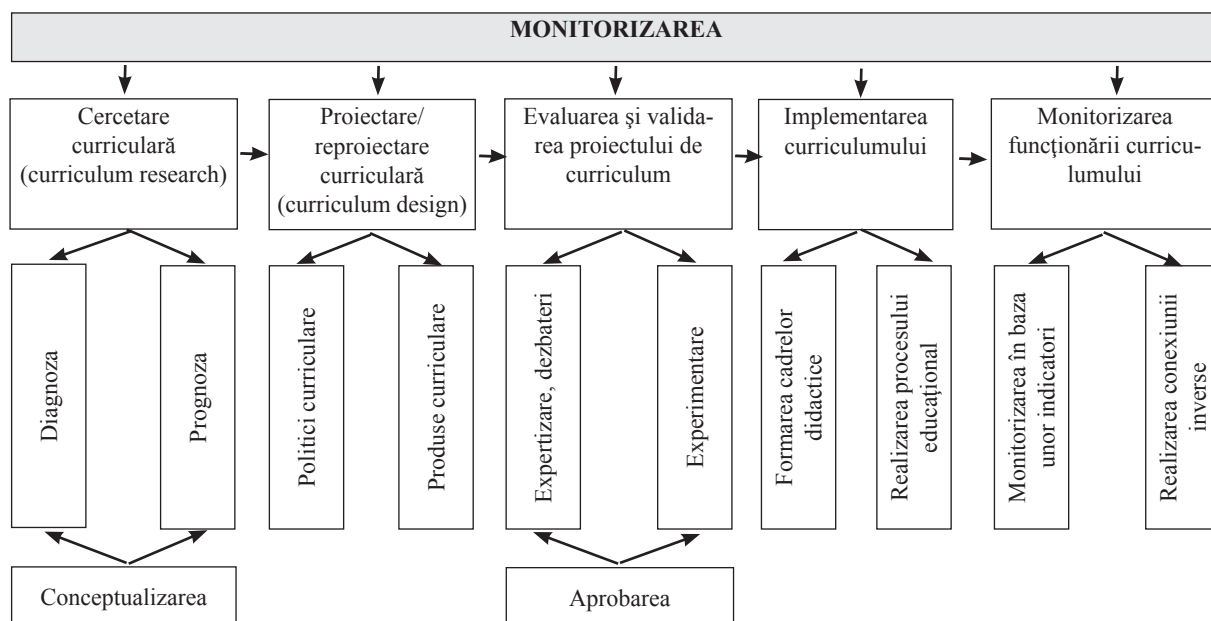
MONITORIZAREA

Cercetare curriculară (curriculum research)

Proiectare/ reproiectare curriculară (curriculum design)

Evaluarea şi validarea proiectului de curriculum

Implementarea curriculumului

Monitorizarea funcţionării curriculumului

Diagnoza

Prognoza

Politici curriculare

Produse curriculare

Expertizare, dezbateri

Experimentare

Formarea cadrelor didactice

Realizarea procesului educaţional

Monitorizarea în baza unor indicatori

Realizarea conexiunii inverse

Conceptualizarea

Aprobarea